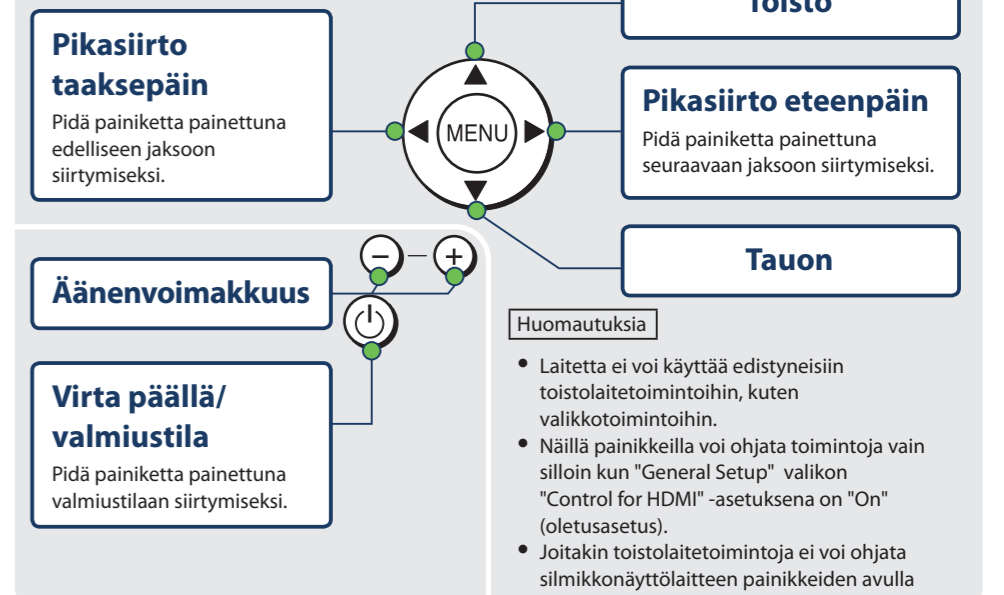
Toisto

Pikasiirto taaksepäin
Pidä painiketta painettuna edelliseen jaksoon siirtymiseksi.

MENU

Pikasiirto eteenpäin
Pidä painiketta painettuna seuraavaan jaksoon siirtymiseksi.

Tauon

Äänenvoimakkuus

Virta päällä/ valmiustila
Pidä painiketta painettuna valmiustilaan siirtymiseksi.

Huomautuksia

• Laitetta ei voi käyttää edistyneisiin toistolaitetoimintoihin, kuten valikkotoimintoihin.
• Näillä painikkeilla voi ohjata toimintoja vain silloin kun "General Setup" valikon "Control for HDMI" -asetuksena on "On" (oletusasetus).
• Joitakin toistolaitetoimintoja ei voi ohjata silmikkonäyttölaitteen painikkeiden avulla